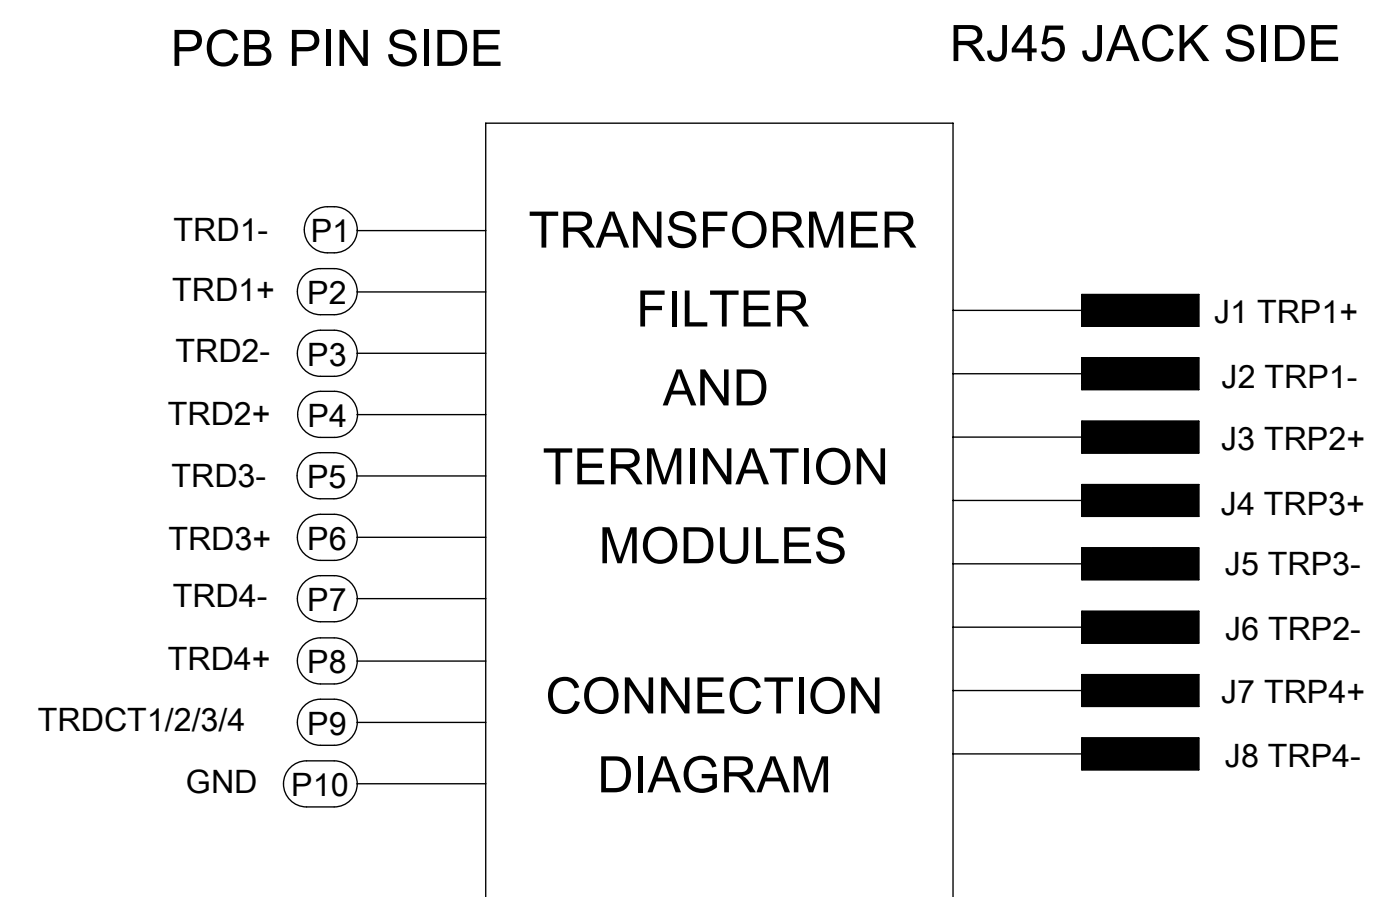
PCB PIN SIDE

RJ45 JACK SIDE

TRD1- P1
TRD1+ P2
TRD2- P3
TRD2+ P4
TRD3- P5
TRD3+ P6
TRD4- P7
TRD4+ P8
TRDCT1/2/3/4 P9
GND P10

TRANSFORMER
FILTER
AND
TERMINATION
MODULES

CONNECTION
DIAGRAM

J1 TRP1+
J2 TRP1-
J3 TRP2+
J4 TRP3+
J5 TRP3-
J6 TRP2-
J7 TRP4+
J8 TRP4-